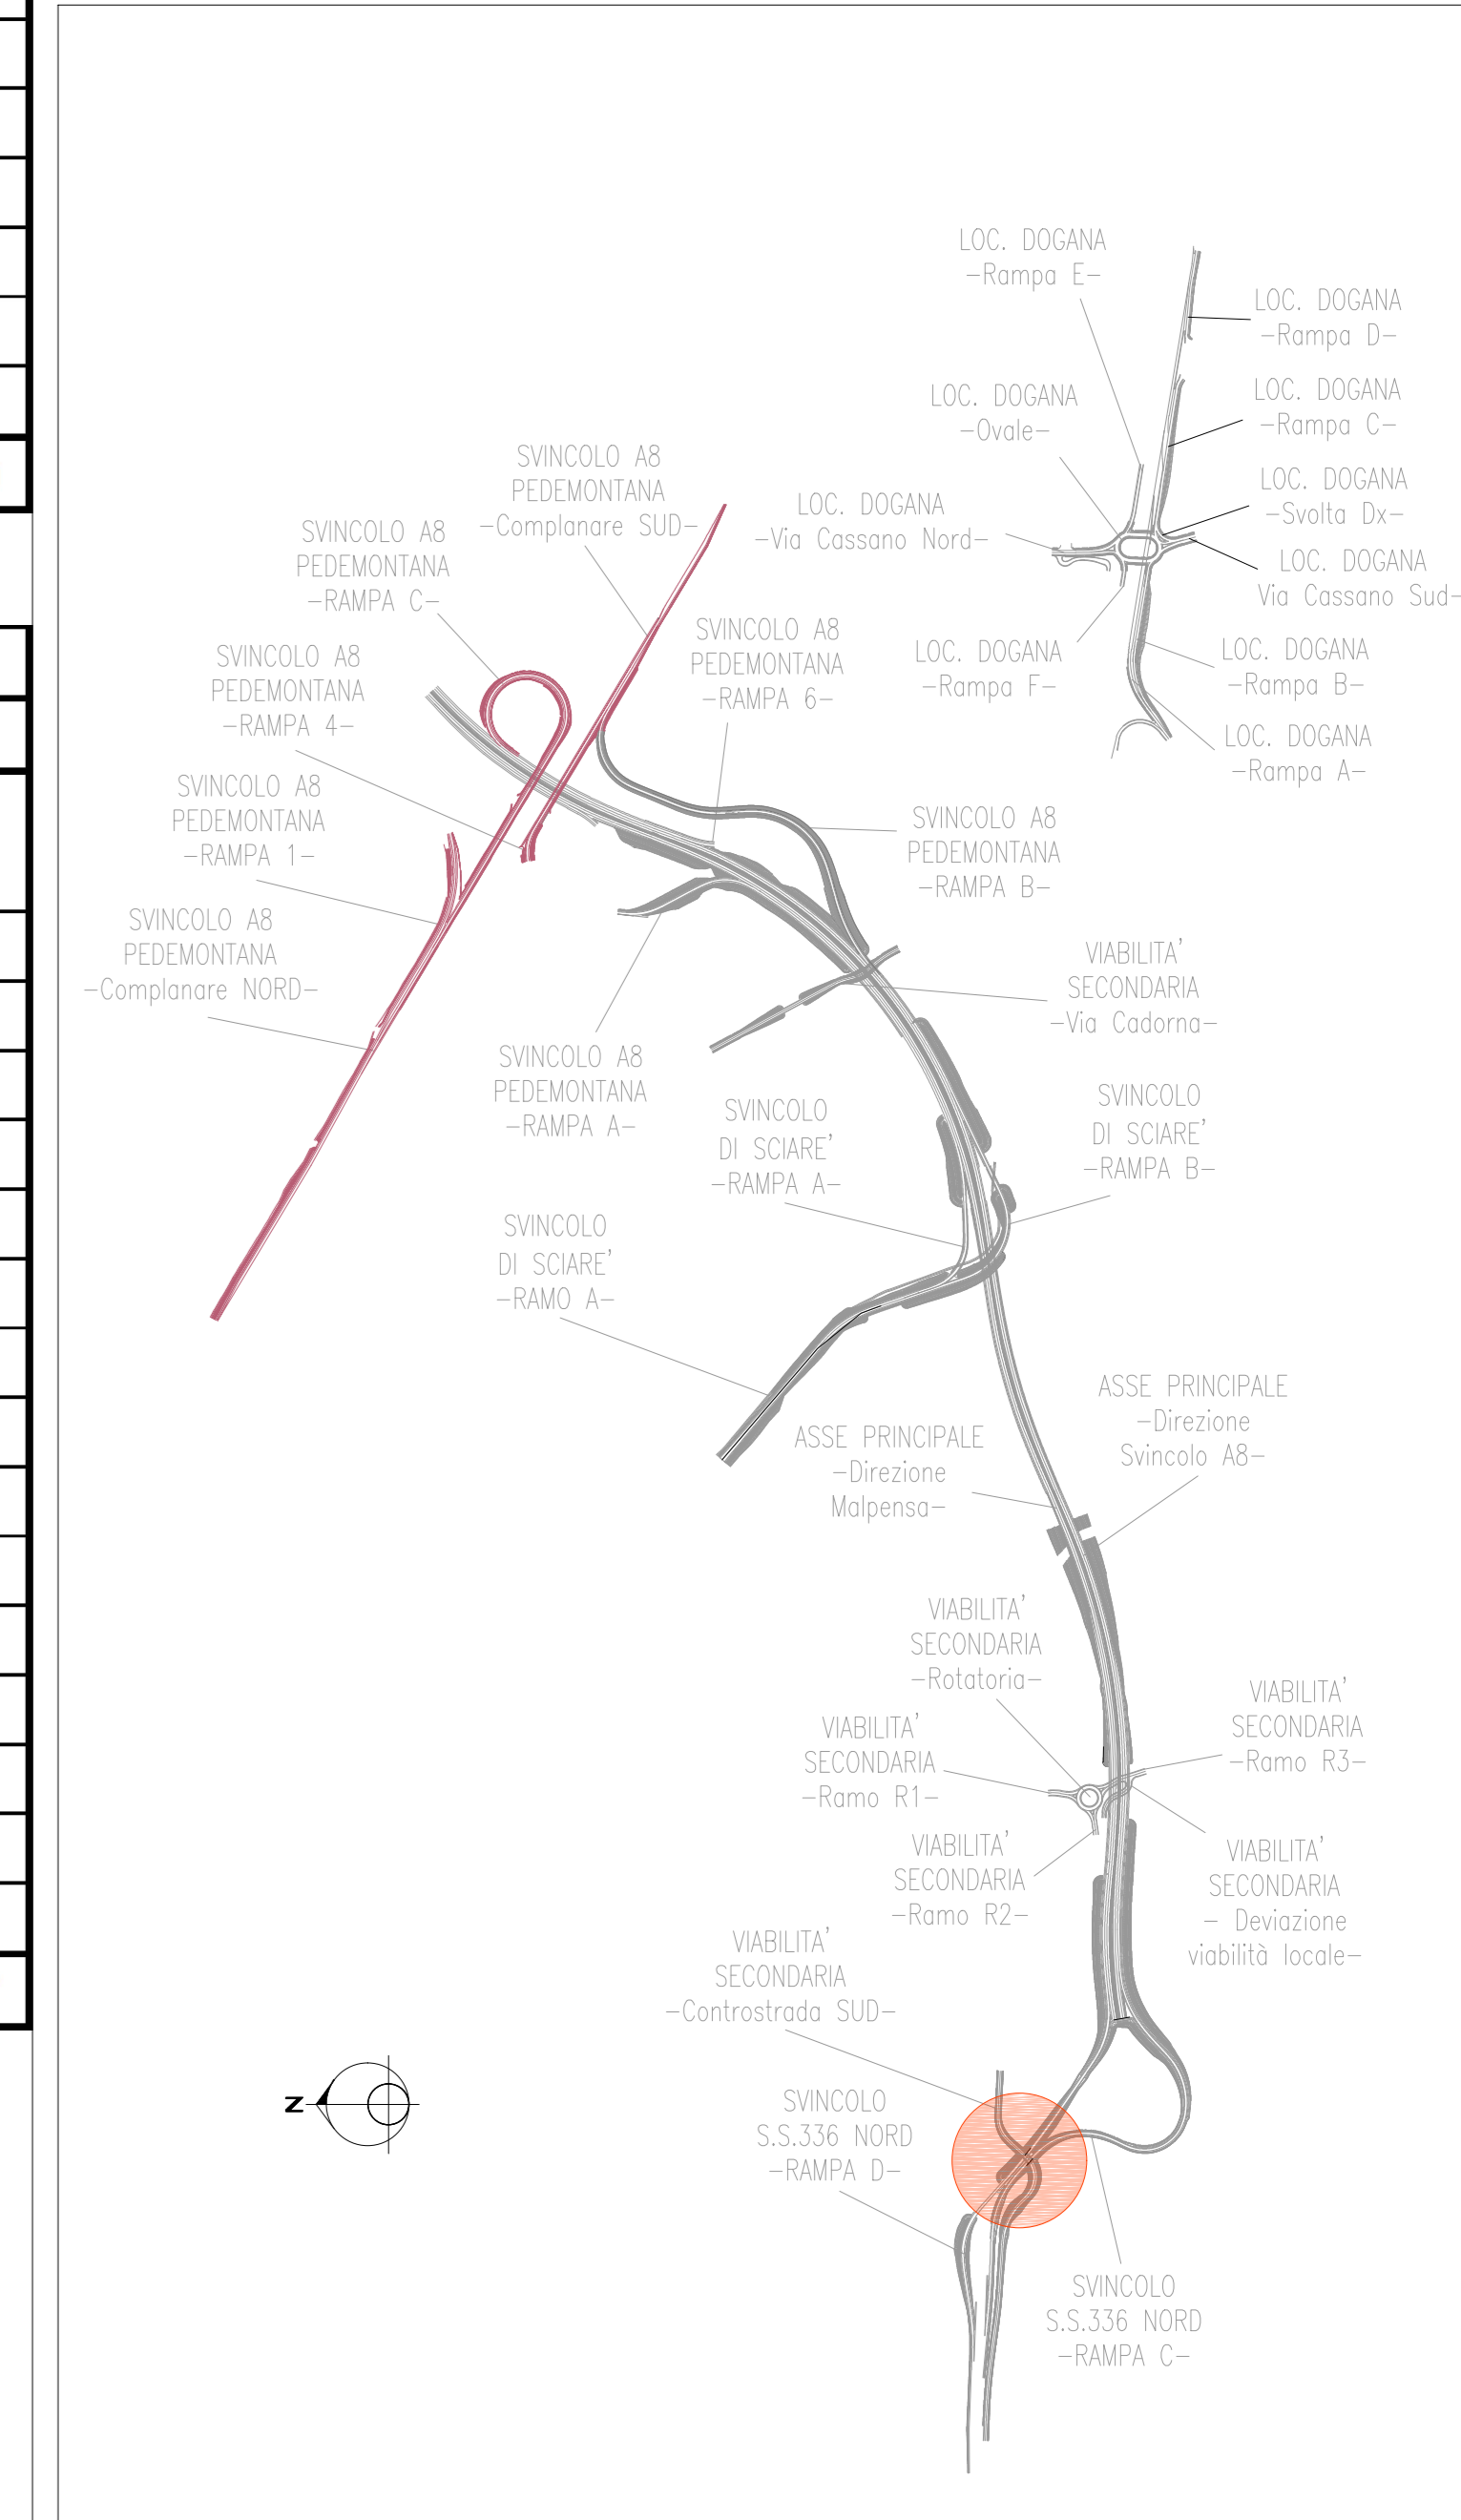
LOC. DOGANA
–Rampa E–

LOC. DOGANA
–Rampa D–

LOC. DOGANA
–Ovale–

LOC. DOGANA
–Rampa C–

LOC. DOGANA
–Svolta Dx–

SVINCOLO A8
PEDEMONTANA
–Complanare SUD–

LOC. DOGANA
–Via Cassano Nord–

LOC. DOGANA
Via Cassano Sud–

SVINCOLO A8
PEDEMONTANA
–RAMPA C–

SVINCOLO A8
PEDEMONTANA
–RAMPA 6–

LOC. DOGANA
–Rampa F–

LOC. DOGANA
–Rampa B–

SVINCOLO A8
PEDEMONTANA
–RAMPA 4–

LOC. DOGANA
–Rampa A–

SVINCOLO A8
PEDEMONTANA
–RAMPA 1–

SVINCOLO A8
PEDEMONTANA
–RAMPA B–

SVINCOLO A8
PEDEMONTANA
–Complanare NORD–

VIABILITA'
SECONDARIA
–Via Cadorna–

SVINCOLO A8
PEDEMONTANA
–RAMPA A–

SVINCOLO
DI SCIARE'
–RAMPA A–

SVINCOLO
DI SCIARE'
–RAMPA B–

SVINCOLO
DI SCIARE'
–RAMO A–

ASSE PRINCIPALE
–Direzione
Svincolo A8–

ASSE PRINCIPALE
–Direzione
Malpensa–

VIABILITA'
SECONDARIA
–Rotatoria–

VIABILITA'
SECONDARIA
–Ramo R3–

VIABILITA'
SECONDARIA
–Ramo R1–

VIABILITA'
SECONDARIA
–Ramo R2–

VIABILITA'
SECONDARIA
– Deviazione
viabilità locale–

VIABILITA'
SECONDARIA
–Controstrada SUD–

Z

SVINCOLO
S.S.336 NORD
–RAMPA D–

SVINCOLO
S.S.336 NORD
–RAMPA C–